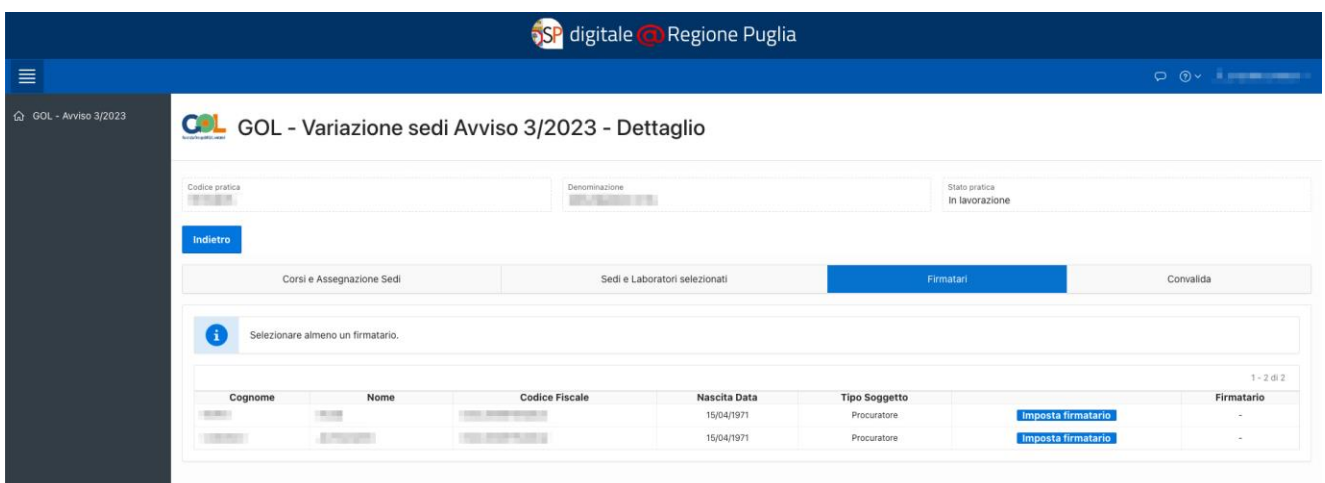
SP digitale @ Regione Puglia

GOL - Avviso 3/2023

GOL GOL - Variazione sedi Avviso 3/2023 - Dettaglio

Codice pratica
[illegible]

Denominazione
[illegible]

Stato pratica
In lavorazione

Indietro

Corsi e Assegnazione Sedi | Sedi e Laboratori selezionati | Firmatari | Convalida

Selezionare almeno un firmatario.

1 - 2 di 2

| Cognome | Nome | Codice Fiscale | Nascita Data | Tipo Soggetto | | Firmatario |
|---|---|---|---|---|---|---|
| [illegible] | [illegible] | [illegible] | 15/04/1971 | Procuratore | Imposta firmatario | - |
| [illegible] | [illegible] | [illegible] | 15/04/1971 | Procuratore | Imposta firmatario | - |